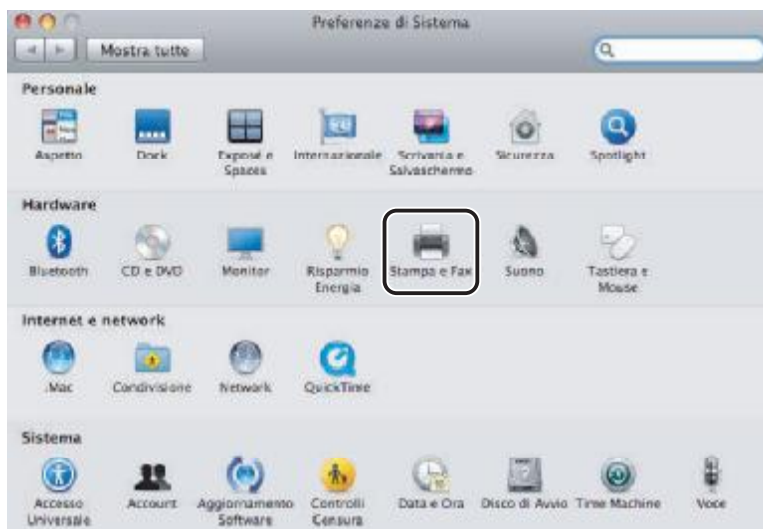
Preferenze di Sistema

Mostra tutte

Personale

Aspetto

Dock

Exposé e Spaces

Internazionale

Scrivania e Salvaschermo

Sicurezza

Spotlight

Hardware

Bluetooth

CD e DVD

Monitor

Risparmio Energia

Stampa e Fax

Suono

Tastiera e Mouse

Internet e network

.Mac

Condivisione

Network

QuickTime

Sistema

Accesso Universale

Account

Aggiornamento Software

Controlli Censura

Data e Ora

Disco di Avvio

Time Machine

Voce